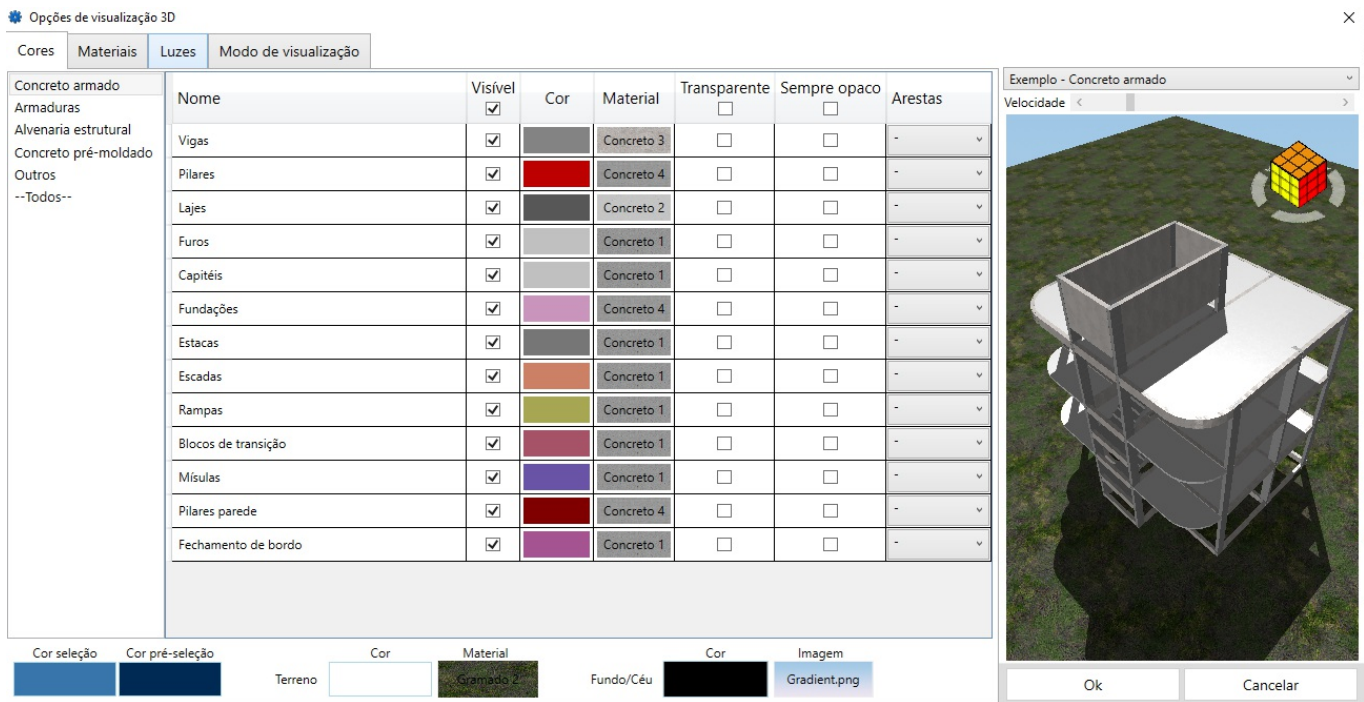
Opções de visualização 3D

Cores | Materiais | Luzes | Modo de visualização

Concreto armado
Armaduras
Alvenaria estrutural
Concreto pré-moldado
Outros
--Todos--

| Nome | Visível | Cor | Material | Transparente | Sempre opaco | Arestas |
|---|---|---|---|---|---|---|
| Vigas | ☑ | | Concreto 3 | ☐ | ☐ | - |
| Pilares | ☑ | | Concreto 4 | ☐ | ☐ | - |
| Lajes | ☑ | | Concreto 2 | ☐ | ☐ | - |
| Furos | ☑ | | Concreto 1 | ☐ | ☐ | - |
| Capitéis | ☑ | | Concreto 1 | ☐ | ☐ | - |
| Fundações | ☑ | | Concreto 4 | ☐ | ☐ | - |
| Estacas | ☑ | | Concreto 1 | ☐ | ☐ | - |
| Escadas | ☑ | | Concreto 1 | ☐ | ☐ | - |
| Rampas | ☑ | | Concreto 1 | ☐ | ☐ | - |
| Blocos de transição | ☑ | | Concreto 1 | ☐ | ☐ | - |
| Mísulas | ☑ | | Concreto 1 | ☐ | ☐ | - |
| Pilares parede | ☑ | | Concreto 4 | ☐ | ☐ | - |
| Fechamento de bordo | ☑ | | Concreto 1 | ☐ | ☐ | - |

Exemplo - Concreto armado
Velocidade

Cor seleção | Cor pré-seleção | Terreno | Cor | Material | Gramado 2 | Fundo/Céu | Cor | Imagem | Gradient.png

Ok | Cancelar